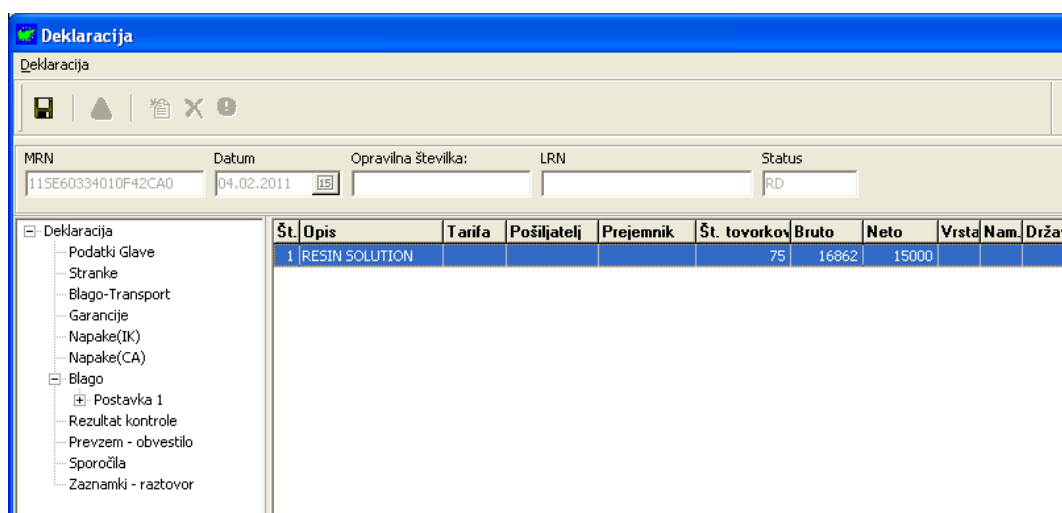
Deklaracija

Deklaracija

MRN
11SE60334010F42CA0

Datum
04.02.2011

Opravilna številka:

LRN

Status
RD

Deklaracija
Podatki Glave
Stranke
Blago-Transport
Garancije
Napake(IK)
Napake(CA)
Blago
Postavka 1
Rezultat kontrole
Prevzem - obvestilo
Sporočila
Zaznamki - raztovor

| Št. | Opis | Tarifa | Pošiljatelj | Prejemnik | Št. tovorkov | Bruto | Neto | Vrsta | Nam. | Drža |
|---|---|---|---|---|---|---|---|---|---|---|
| 1 | RESIN SOLUTION | | | | 75 | 16862 | 15000 | | | |